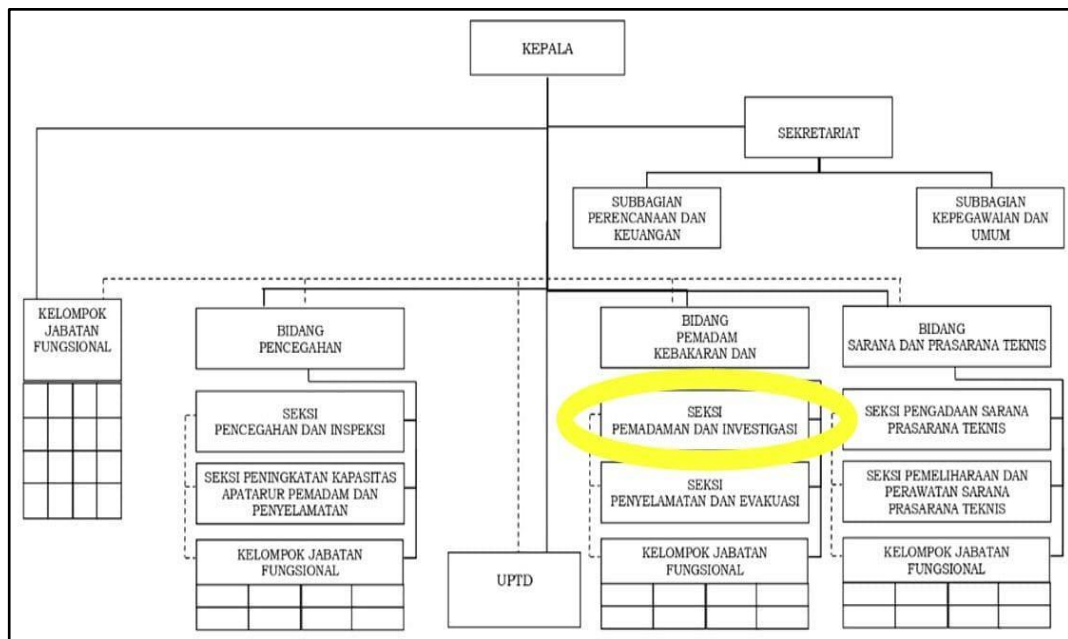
KEPALA

SEKRETARIAT

SUBBAGIAN PERENCANAAN DAN KEUANGAN

SUBBAGIAN KEPEGAWAIAN DAN UMUM

KELOMPOK JABATAN FUNGSIONAL

BIDANG PENCEGAHAN

SEKSI PENCEGAHAN DAN INSPEKSI

SEKSI PENINGKATAN KAPASITAS APATARUR PEMADAM DAN PENYELAMATAN

KELOMPOK JABATAN FUNGSIONAL

UPTD

BIDANG PEMADAM KEBAKARAN DAN

SEKSI PEMADAMAN DAN INVESTIGASI

SEKSI PENYELAMATAN DAN EVAKUASI

KELOMPOK JABATAN FUNGSIONAL

BIDANG SARANA DAN PRASARANA TEKNIS

SEKSI PENGADAAN SARANA PRASARANA TEKNIS

SEKSI PEMELIHARAAN DAN PERAWATAN SARANA PRASARANA TEKNIS

KELOMPOK JABATAN FUNGSIONAL